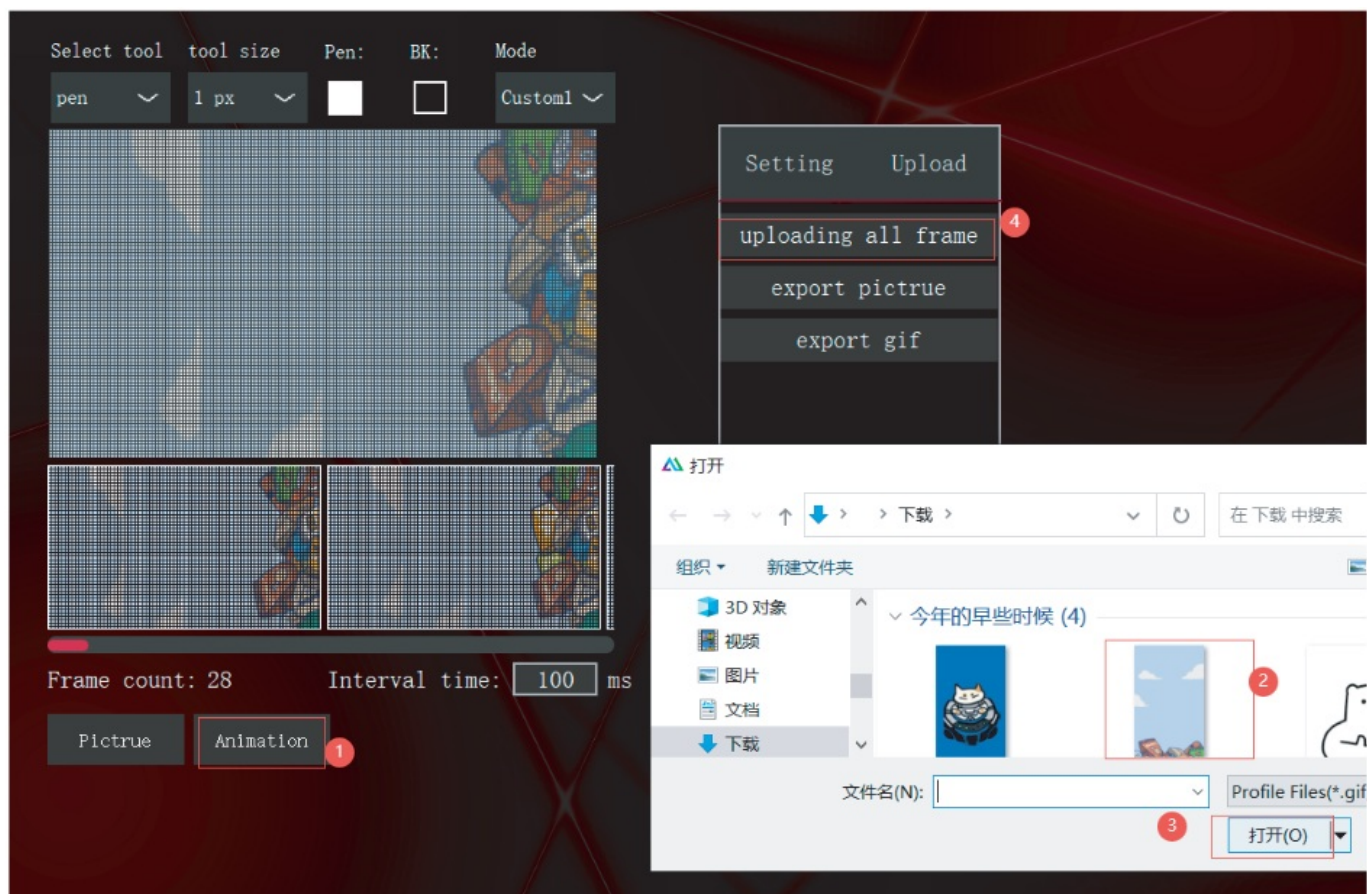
Select tool tool size Pen: BK: Mode

pen 1 px Custom1

Setting Upload

uploading all frame 4

export pictrue

export gif

打开

下载

在 下载 中搜索

组织 新建文件夹

3D 对象
视频
图片
文档
下载

今年的早些时候 (4)

2

Frame count: 28 Interval time: 100 ms

Pictrue Animation 1

文件名(N):

Profile Files(*.gif

3 打开(O)